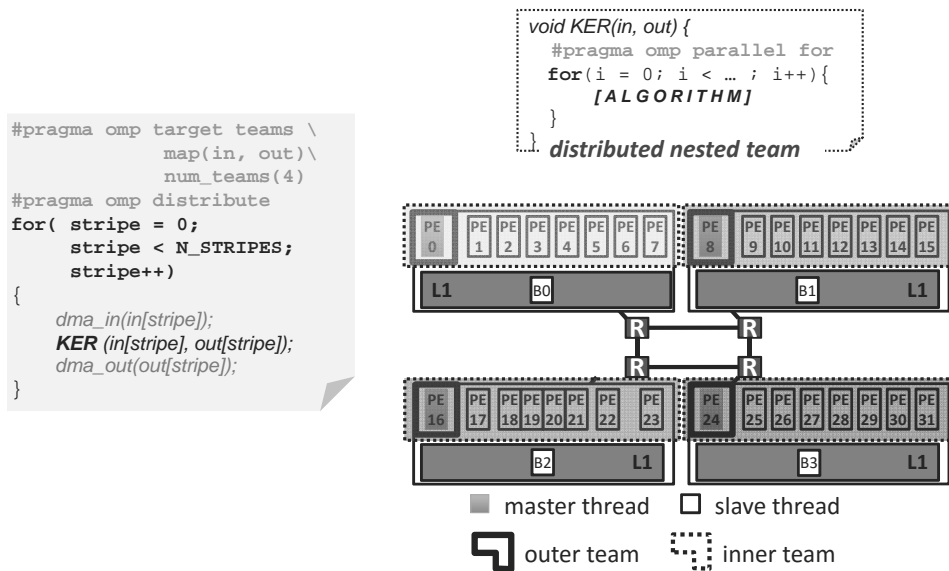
#pragma omp target teams \
map(in, out)\
num_teams(4)
#pragma omp distribute
for( stripe = 0;
stripe < N_STRIPES;
stripe++)
{
dma_in(in[stripe]);
KER (in[stripe], out[stripe]);
dma_out(out[stripe]);
}

void KER(in, out) {
#pragma omp parallel for
for(i = 0; i < … ; i++){
[A L G O R I T H M]
}
}
distributed nested team

PE 0 | PE 1 | PE 2 | PE 3 | PE 4 | PE 5 | PE 6 | PE 7
L1 B0

PE 8 | PE 9 | PE 10 | PE 11 | PE 12 | PE 13 | PE 14 | PE 15
B1 L1

R R
R R

PE 16 | PE 17 | PE 18 | PE 19 | PE 20 | PE 21 | PE 22 | PE 23
B2 L1

PE 24 | PE 25 | PE 26 | PE 27 | PE 28 | PE 29 | PE 30 | PE 31
B3 L1

master thread
slave thread
outer team
inner team